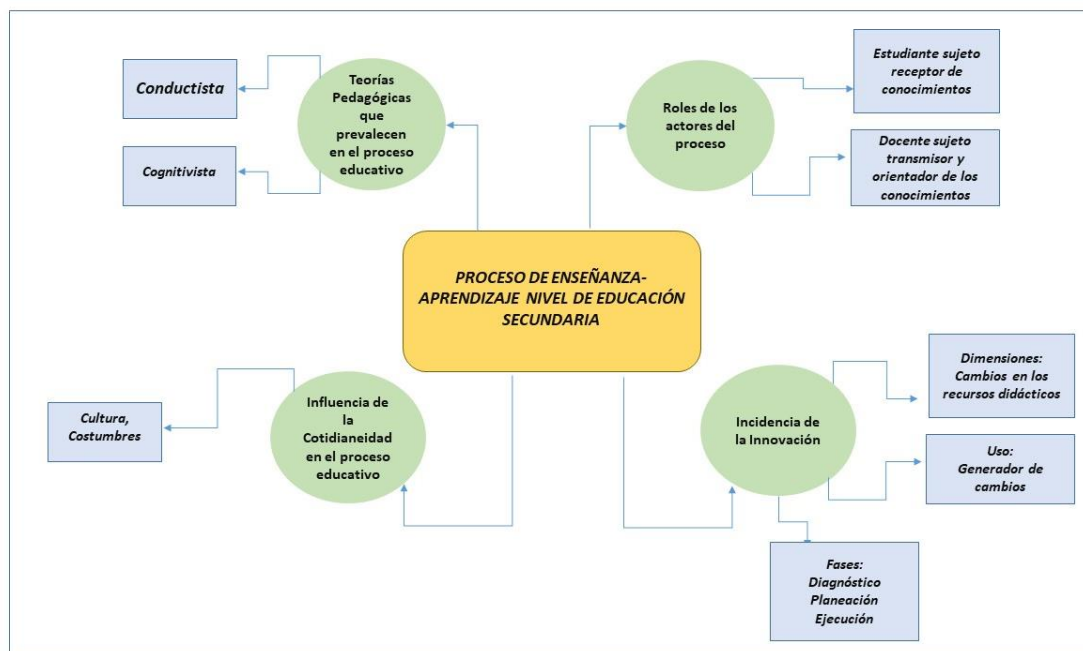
Conductista

Cognitivista

Teorías Pedagógicas que prevalecen en el proceso educativo

Roles de los actores del proceso

Estudiante sujeto receptor de conocimientos

Docente sujeto transmisor y orientador de los conocimientos

PROCESO DE ENSEÑANZA-APRENDIZAJE NIVEL DE EDUCACIÓN SECUNDARIA

Cultura, Costumbres

Influencia de la Cotidianeidad en el proceso educativo

Incidencia de la Innovación

Dimensiones: Cambios en los recursos didácticos

Uso: Generador de cambios

Fases: Diagnóstico Planeación Ejecución